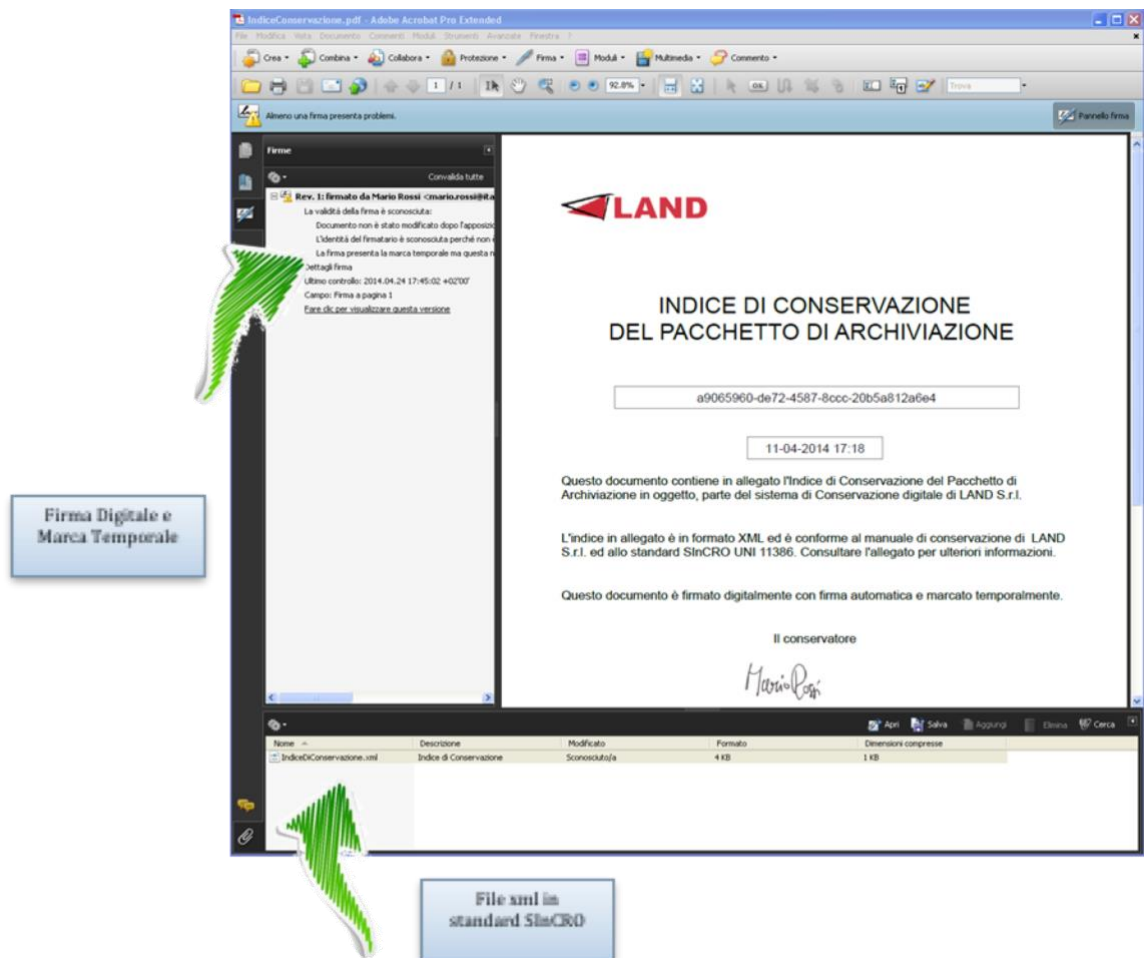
IndiceConservazione.pdf - Adobe Acrobat Pro Extended

File Modifica Vista Documento Commenti Moduli Strumenti Avanzate Finestra ?

Crea · Combina · Collabora · Protezione · Firma · Moduli · Multimedia · Commento ·

1 / 1 92.8% Trova

Almeno una firma presenta problemi.

Pannello firma

Firme

Convalida tutte

Rev. 1: firmato da Mario Rossi <mario.rossi@it.a

La validità della firma è sconosciuta:

Documento non è stato modificato dopo l'apposizi

L'identità del firmatario è sconosciuta perché non

La firma presenta la marca temporale ma questa n

Dettagli firma

Ultimo controllo: 2014.04.24 17:45:02 +02'00'

Campo: Firma a pagina 1

Fare clic per visualizzare questa versione

LAND

INDICE DI CONSERVAZIONE
DEL PACCHETTO DI ARCHIVIAZIONE

a9065960-de72-4587-8ccc-20b5a812a6e4

11-04-2014 17:18

Questo documento contiene in allegato l'Indice di Conservazione del Pacchetto di Archiviazione in oggetto, parte del sistema di Conservazione digitale di LAND S.r.l.

L'indice in allegato è in formato XML ed è conforme al manuale di conservazione di LAND S.r.l. ed allo standard SInCRO UNI 11386. Consultare l'allegato per ulteriori informazioni.

Questo documento è firmato digitalmente con firma automatica e marcato temporalmente.

Il conservatore

Mario Rossi

Apri Salva Aggiungi Elimina Cerca

| Nome | Descrizione | Modificato | Formato | Dimensioni compresse |
|---|---|---|---|---|
| IndiceDiConservazione.xml | Indice di Conservazione | Sconosciuto/a | 4 KB | 1 KB |

Firma Digitale e Marca Temporale

File xml in standard SInCRO